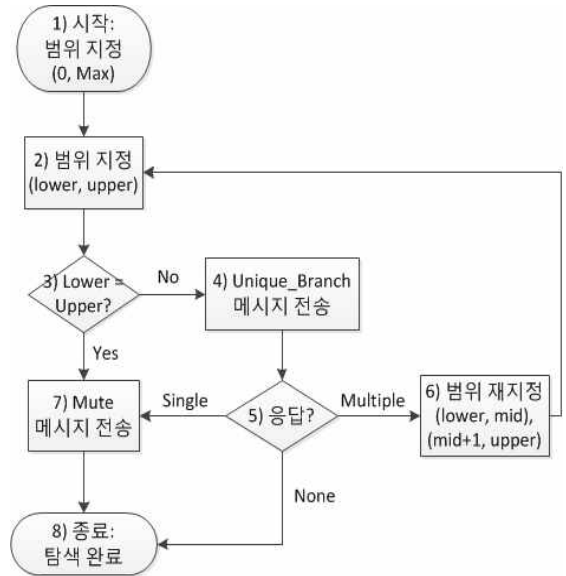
1) 시작: 범위 지정 (0, Max)

2) 범위 지정 (lower, upper)

3) Lower = Upper?

No

4) Unique_Branch 메시지 전송

Yes

7) Mute 메시지 전송

Single

5) 응답?

Multiple

6) 범위 재지정 (lower, mid), (mid+1, upper)

None

8) 종료: 탐색 완료